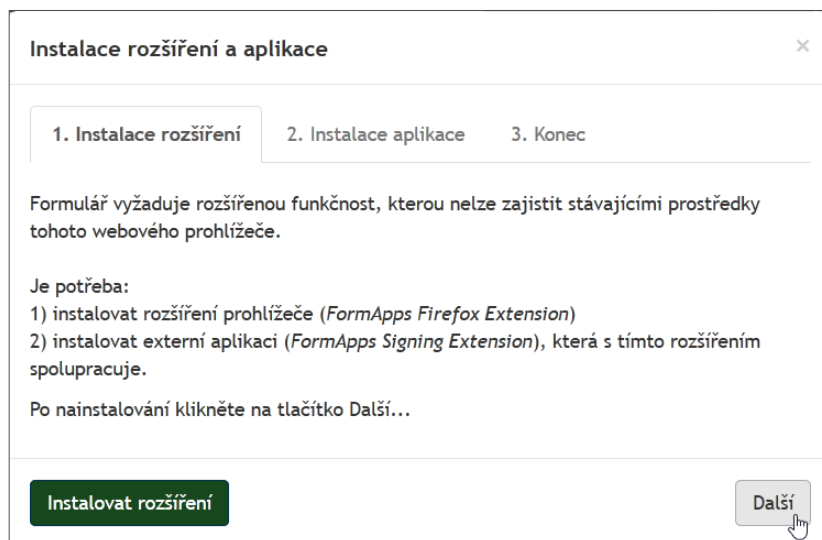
Instalace rozšíření a aplikace

×

1. Instalace rozšíření | 2. Instalace aplikace | 3. Konec

Formulář vyžaduje rozšířenou funkčnost, kterou nelze zajistit stávajícími prostředky tohoto webového prohlížeče.

Je potřeba:
1) instalovat rozšíření prohlížeče (FormApps Firefox Extension)
2) instalovat externí aplikaci (FormApps Signing Extension), která s tímto rozšířením spolupracuje.

Po nainstalování klikněte na tlačítko Další...

Instalovat rozšíření

Další